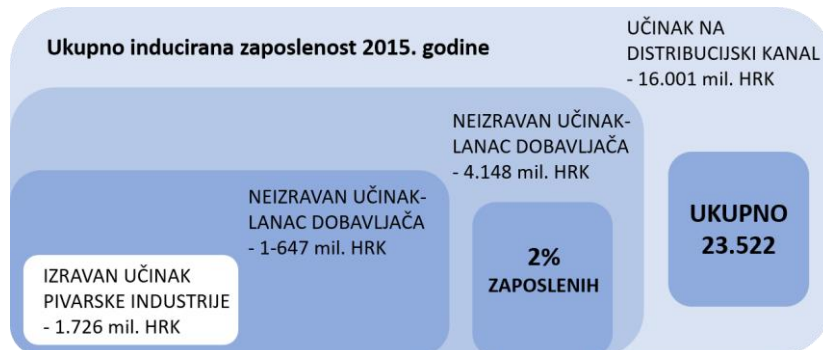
Ukupno inducirana zaposlenost 2015. godine

UČINAK NA DISTRIBUCIJSKI KANAL - 16.001 mil. HRK

NEIZRAVAN UČINAK-LANAC DOBAVLJAČA - 4.148 mil. HRK

NEIZRAVAN UČINAK-LANAC DOBAVLJAČA - 1-647 mil. HRK

2% ZAPOSLENIH

UKUPNO 23.522

IZRAVAN UČINAK PIVARSKE INDUSTRIJE - 1.726 mil. HRK